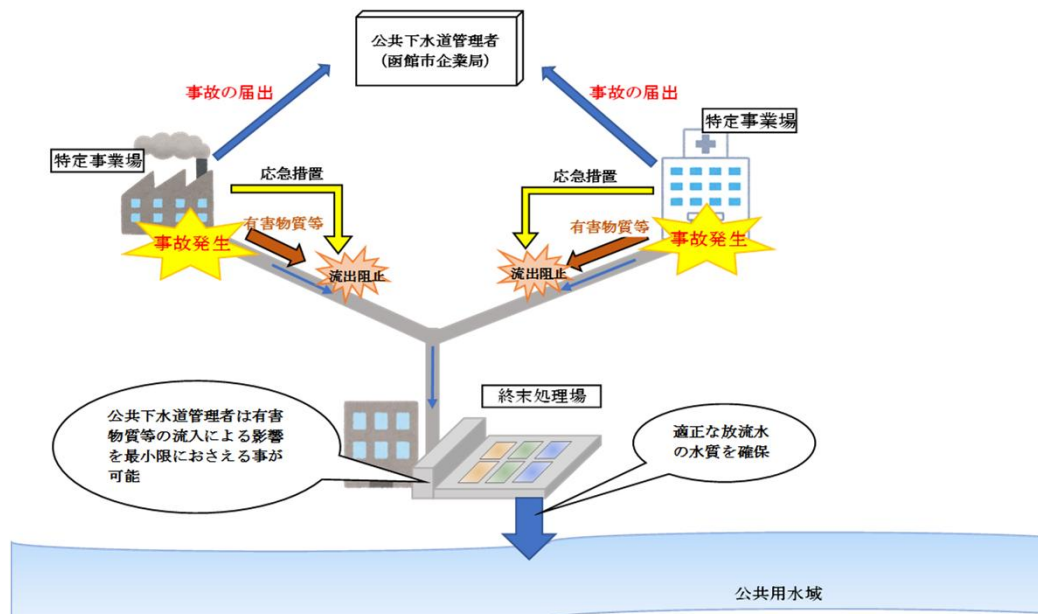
公共下水道管理者
（函館市企業局）

事故の届出

事故の届出

特定事業場

特定事業場

応急措置

応急措置

有害物質等

有害物質等

事故発生

事故発生

流出阻止

流出阻止

終末処理場

公共下水道管理者は有害物質等の流入による影響を最小限におさえる事が可能

適正な放流水の水質を確保

公共用水域